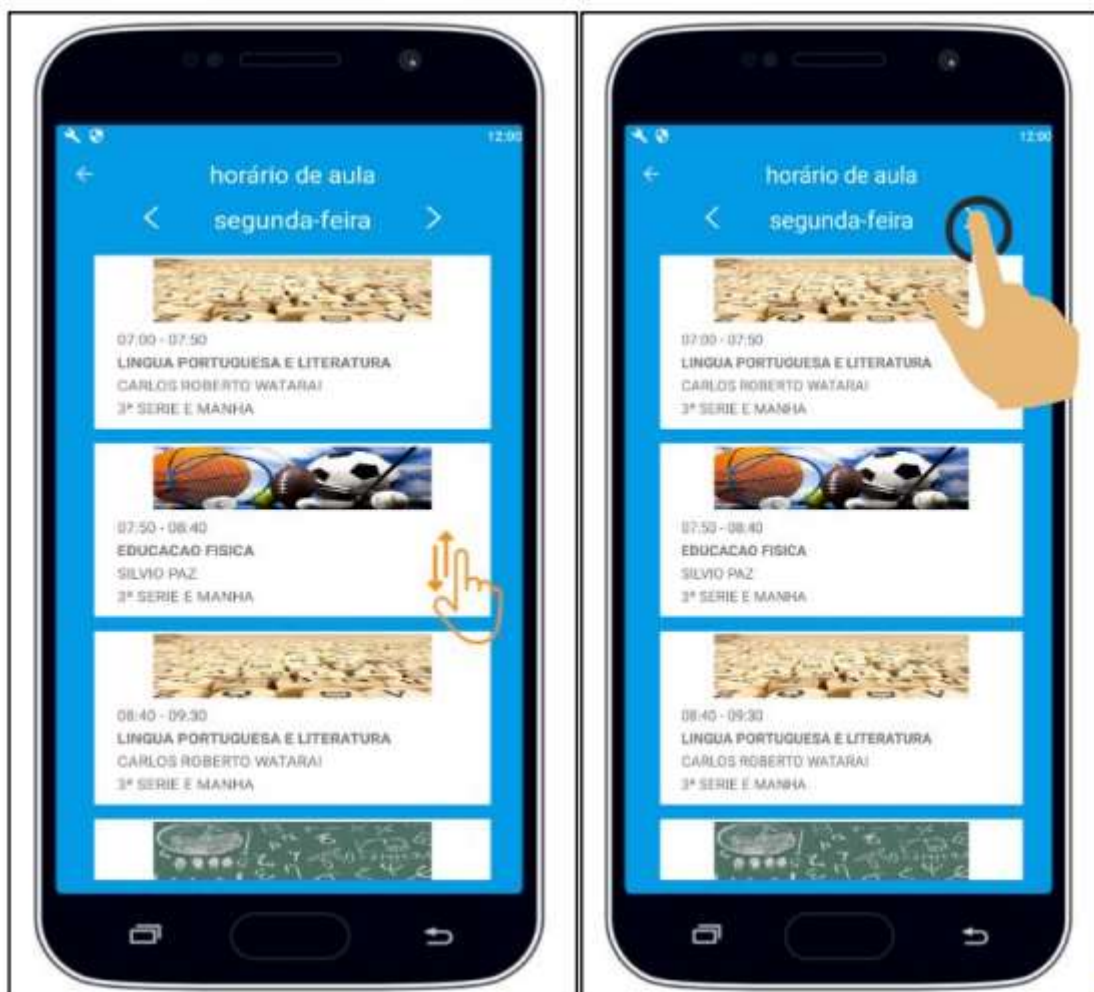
12:00

horário de aula

segunda-feira

07:00 - 07:50
LINGUA PORTUGUESA E LITERATURA
CARLOS ROBERTO WATARAI
3ª SERIE E MANHA

07:50 - 08:40
EDUCACAO FISICA
SILVIO PAZ
3ª SERIE E MANHA

08:40 - 09:30
LINGUA PORTUGUESA E LITERATURA
CARLOS ROBERTO WATARAI
3ª SERIE E MANHA

12:00

horário de aula

segunda-feira

07:00 - 07:50
LINGUA PORTUGUESA E LITERATURA
CARLOS ROBERTO WATARAI
3ª SERIE E MANHA

07:50 - 08:40
EDUCACAO FISICA
SILVIO PAZ
3ª SERIE E MANHA

08:40 - 09:30
LINGUA PORTUGUESA E LITERATURA
CARLOS ROBERTO WATARAI
3ª SERIE E MANHA